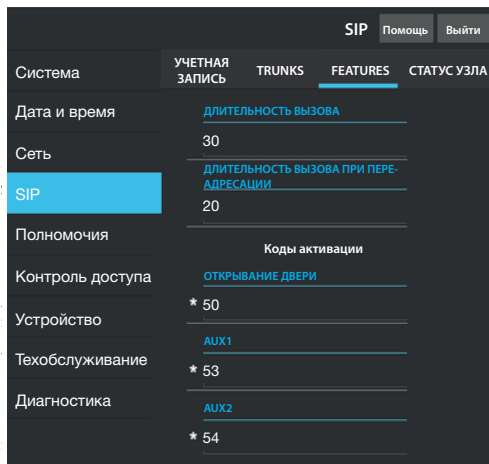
SIP Помощь Выйти

Система
Дата и время
Сеть
SIP
Полномочия
Контроль доступа
Устройство
Техобслуживание
Диагностика

УЧЕТНАЯ ЗАПИСЬ TRUNKS FEATURES СТАТУС УЗЛА

ДЛИТЕЛЬНОСТЬ ВЫЗОВА
30

ДЛИТЕЛЬНОСТЬ ВЫЗОВА ПРИ ПЕРЕАДРЕСАЦИИ
20

Коды активации

ОТКРЫВАНИЕ ДВЕРИ
* 50

AUX1
* 53

AUX2
* 54